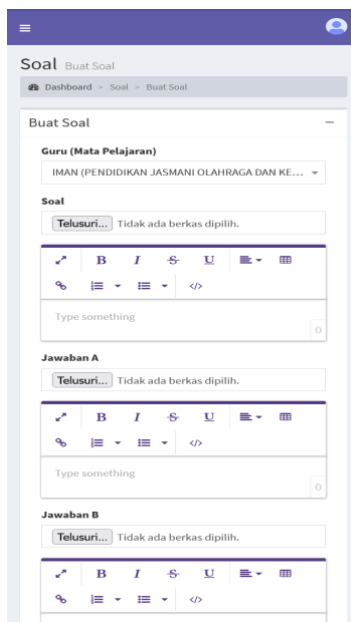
Soal Buat Soal

Dashboard > Soal > Buat Soal

Buat Soal

Guru (Mata Pelajaran)

IMAN (PENDIDIKAN JASMANI OLAHRAGA DAN KE...

Soal

Telusuri... Tidak ada berkas dipilih.

B I S U

Type something

0

Jawaban A

Telusuri... Tidak ada berkas dipilih.

B I S U

Type something

0

Jawaban B

Telusuri... Tidak ada berkas dipilih.

B I S U